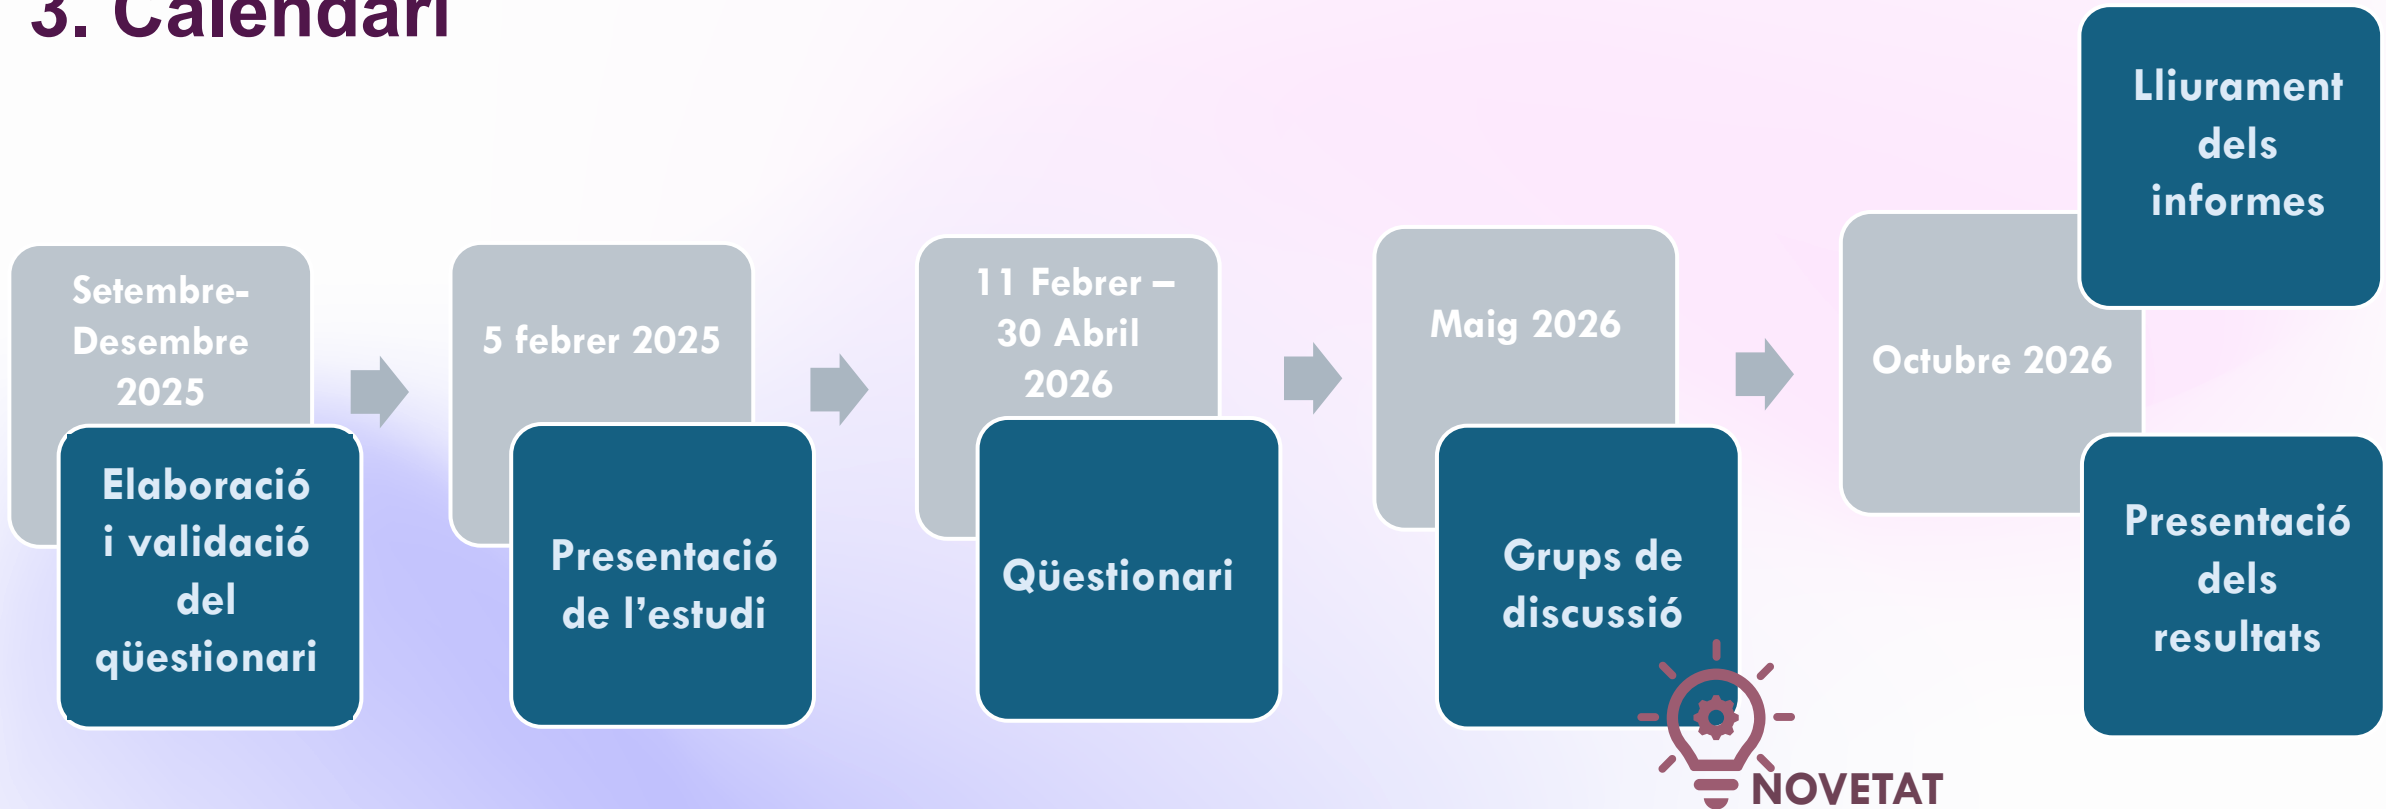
3. Calendari

Setembre-Desembre 2025

Elaboració i validació del qüestionari

5 febrer 2025

Presentació de l'estudi

11 Febrer – 30 Abril 2026

Qüestionari

Maig 2026

Grups de discussió

NOVETAT

Octubre 2026

Lliurament dels informes

Presentació dels resultats